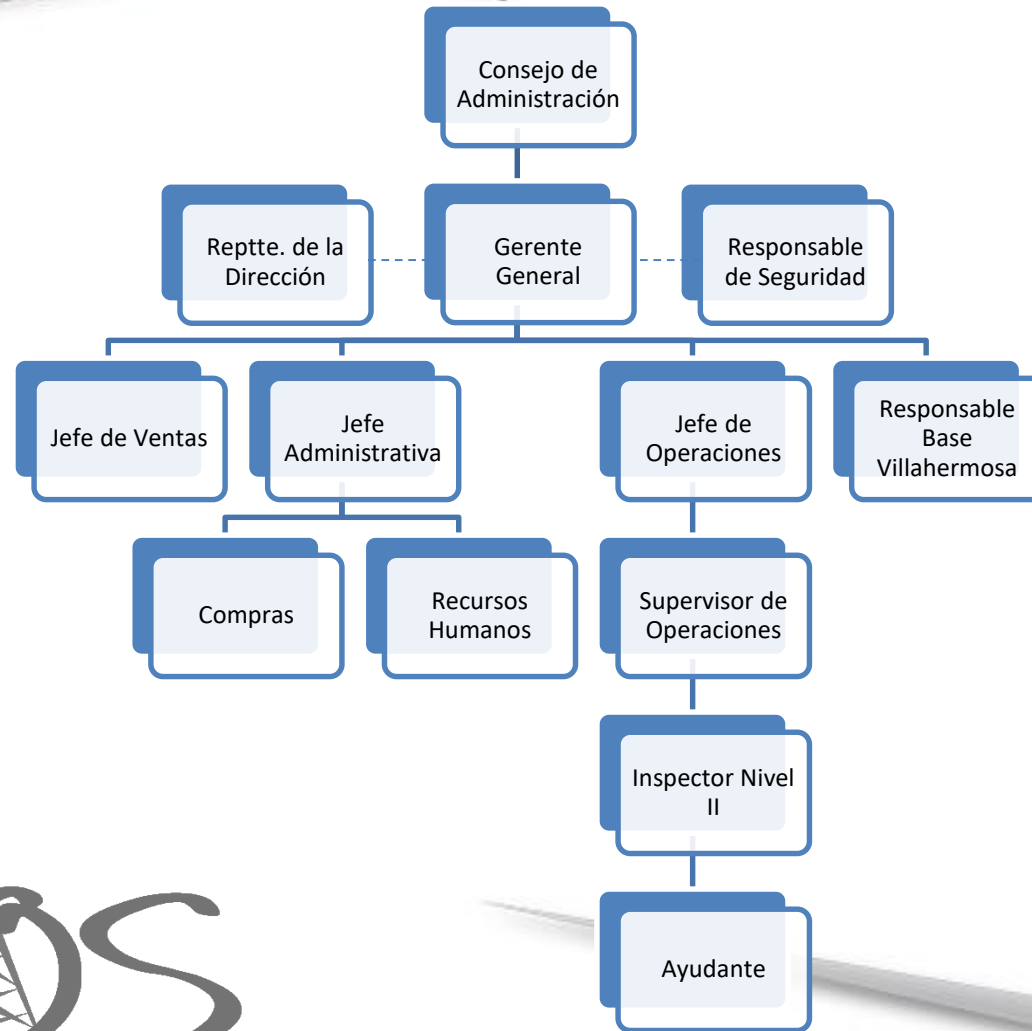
Consejo de Administración

Reptte. de la Dirección

Gerente General

Responsable de Seguridad

Jefe de Ventas

Jefe Administrativa

Jefe de Operaciones

Responsable Base Villahermosa

Compras

Recursos Humanos

Supervisor de Operaciones

Inspector Nivel II

Ayudante